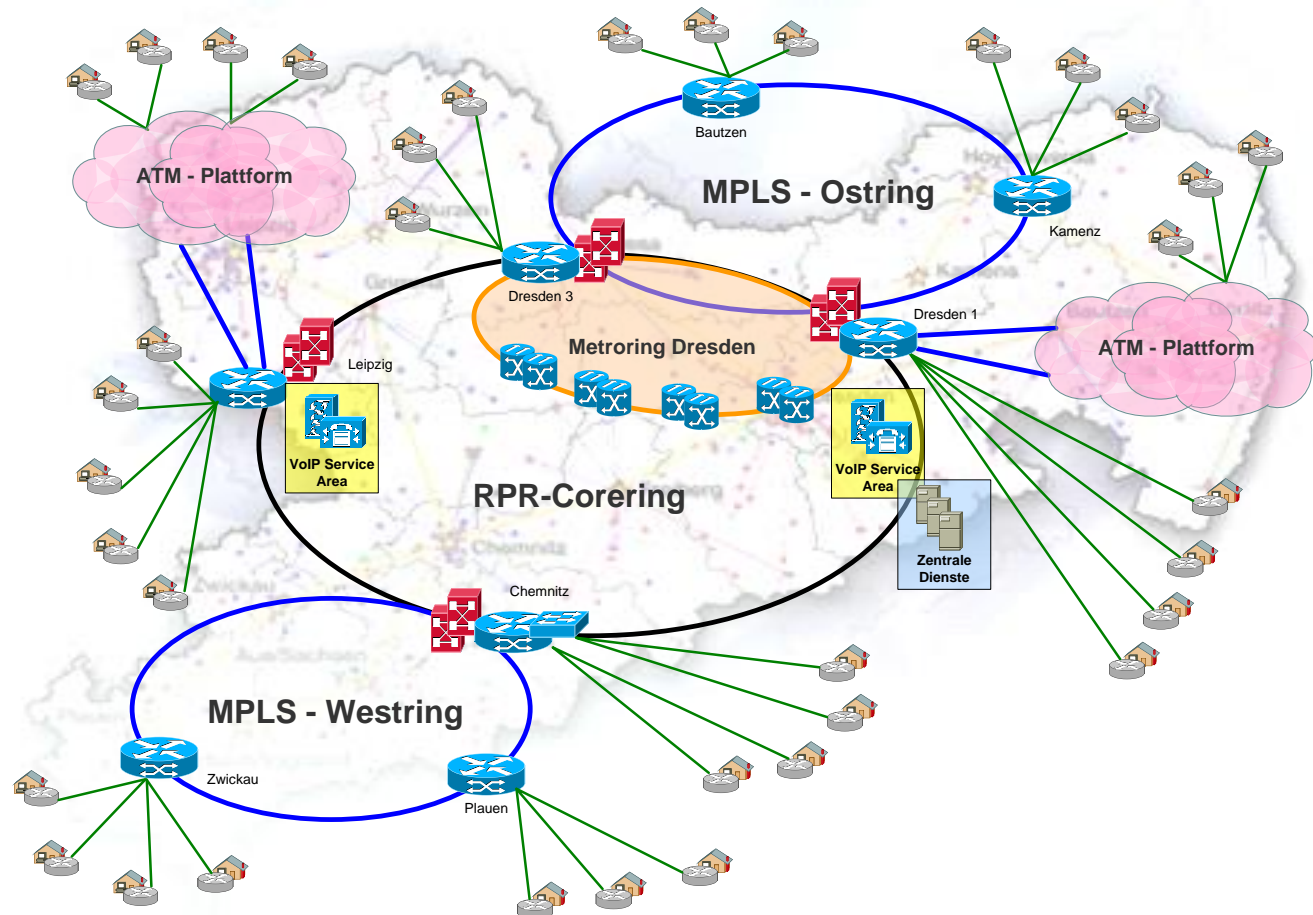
ATM - Plattform

MPLS - Ostring

Bautzen

Kamenz

Dresden 3

Dresden 1

Metroring Dresden

ATM - Plattform

Leipzig

VoIP Service Area

VoIP Service Area

RPR-Corering

Zentrale Dienste

Chemnitz

MPLS - Westring

Zwickau

Plauen